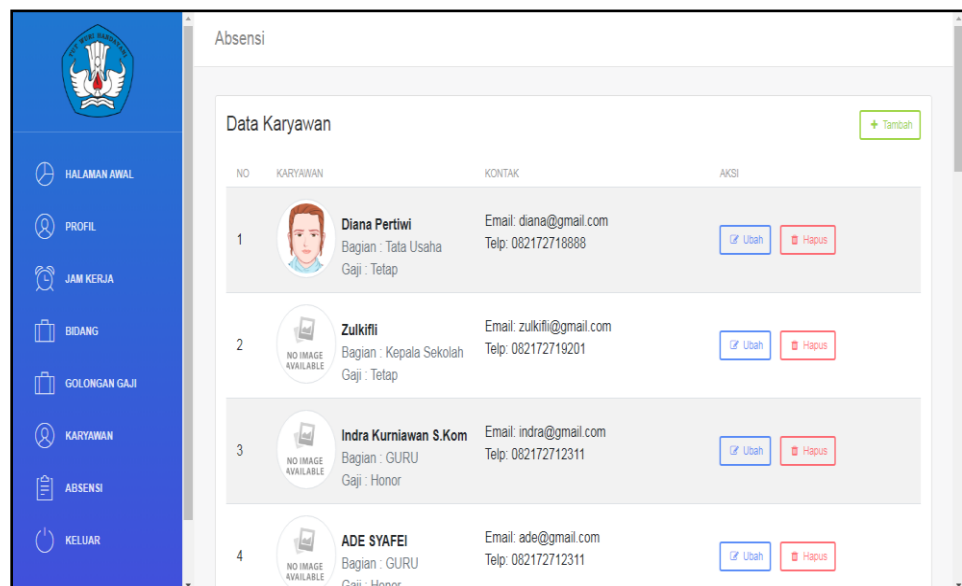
HALAMAN AWAL
PROFIL
JAM KERJA
BIDANG
GOLONGAN GAJI
KARYAWAN
ABSENSI
KELUAR

Absensi

Data Karyawan

+ Tambah

| NO | KARYAWAN | KONTAK | AKSI |
|---|---|---|---|
| 1 | Diana Pertiwi Bagian : Tata Usaha Gaji : Tetap | Email: diana@gmail.com Telp: 082172718888 | Ubah Hapus |
| 2 | NO IMAGE AVAILABLE Zulkifli Bagian : Kepala Sekolah Gaji : Tetap | Email: zulkifli@gmail.com Telp: 082172719201 | Ubah Hapus |
| 3 | NO IMAGE AVAILABLE Indra Kurniawan S.Kom Bagian : GURU Gaji : Honor | Email: indra@gmail.com Telp: 082172712311 | Ubah Hapus |
| 4 | NO IMAGE AVAILABLE ADE SYAFEI Bagian : GURU Gaji : Honor | Email: ade@gmail.com Telp: 082172712311 | Ubah Hapus |